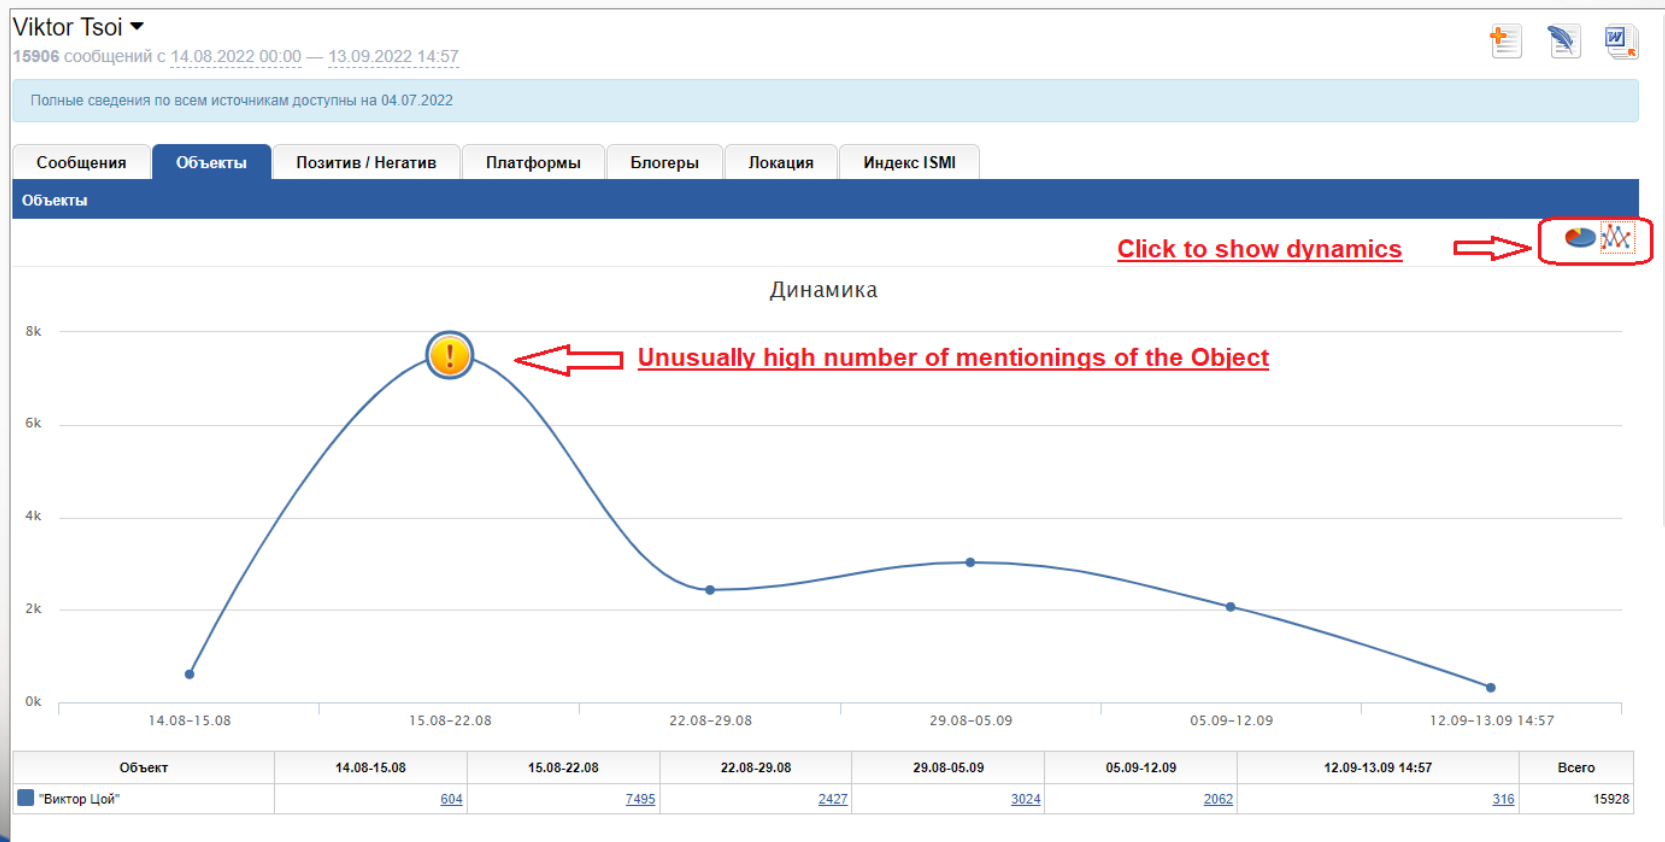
Viktor Tsoi

15906 сообщений с 14.08.2022 00:00 — 13.09.2022 14:57

Полные сведения по всем источникам доступны на 04.07.2022

Сообщения | Объекты | Позитив / Негатив | Платформы | Блогеры | Локация | Индекс ISMI

Объекты

Click to show dynamics

Динамика

8k
6k
4k
2k
0k

Unusually high number of mentionings of the Object

14.08-15.08
15.08-22.08
22.08-29.08
29.08-05.09
05.09-12.09
12.09-13.09 14:57

| Объект | 14.08-15.08 | 15.08-22.08 | 22.08-29.08 | 29.08-05.09 | 05.09-12.09 | 12.09-13.09 14:57 | Всего |
|---|---|---|---|---|---|---|---|
| "Виктор Цой" | 604 | 7495 | 2427 | 3024 | 2062 | 316 | 15928 |